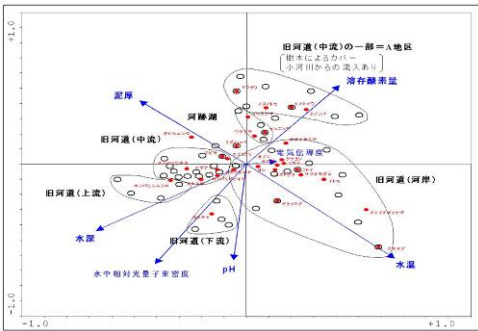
+1.0

旧河道（中流）の一部＝A地区
樹木によるカバー
小河川からの流入あり

溶存酸素量

泥厚

河跡湖

旧河道（中流）

電気伝導度

旧河道（河岸）

旧河道（上流）

水深

旧河道（下流）

水中相対光量子束密度

pH

水温

-1.0

-1.0

+1.0